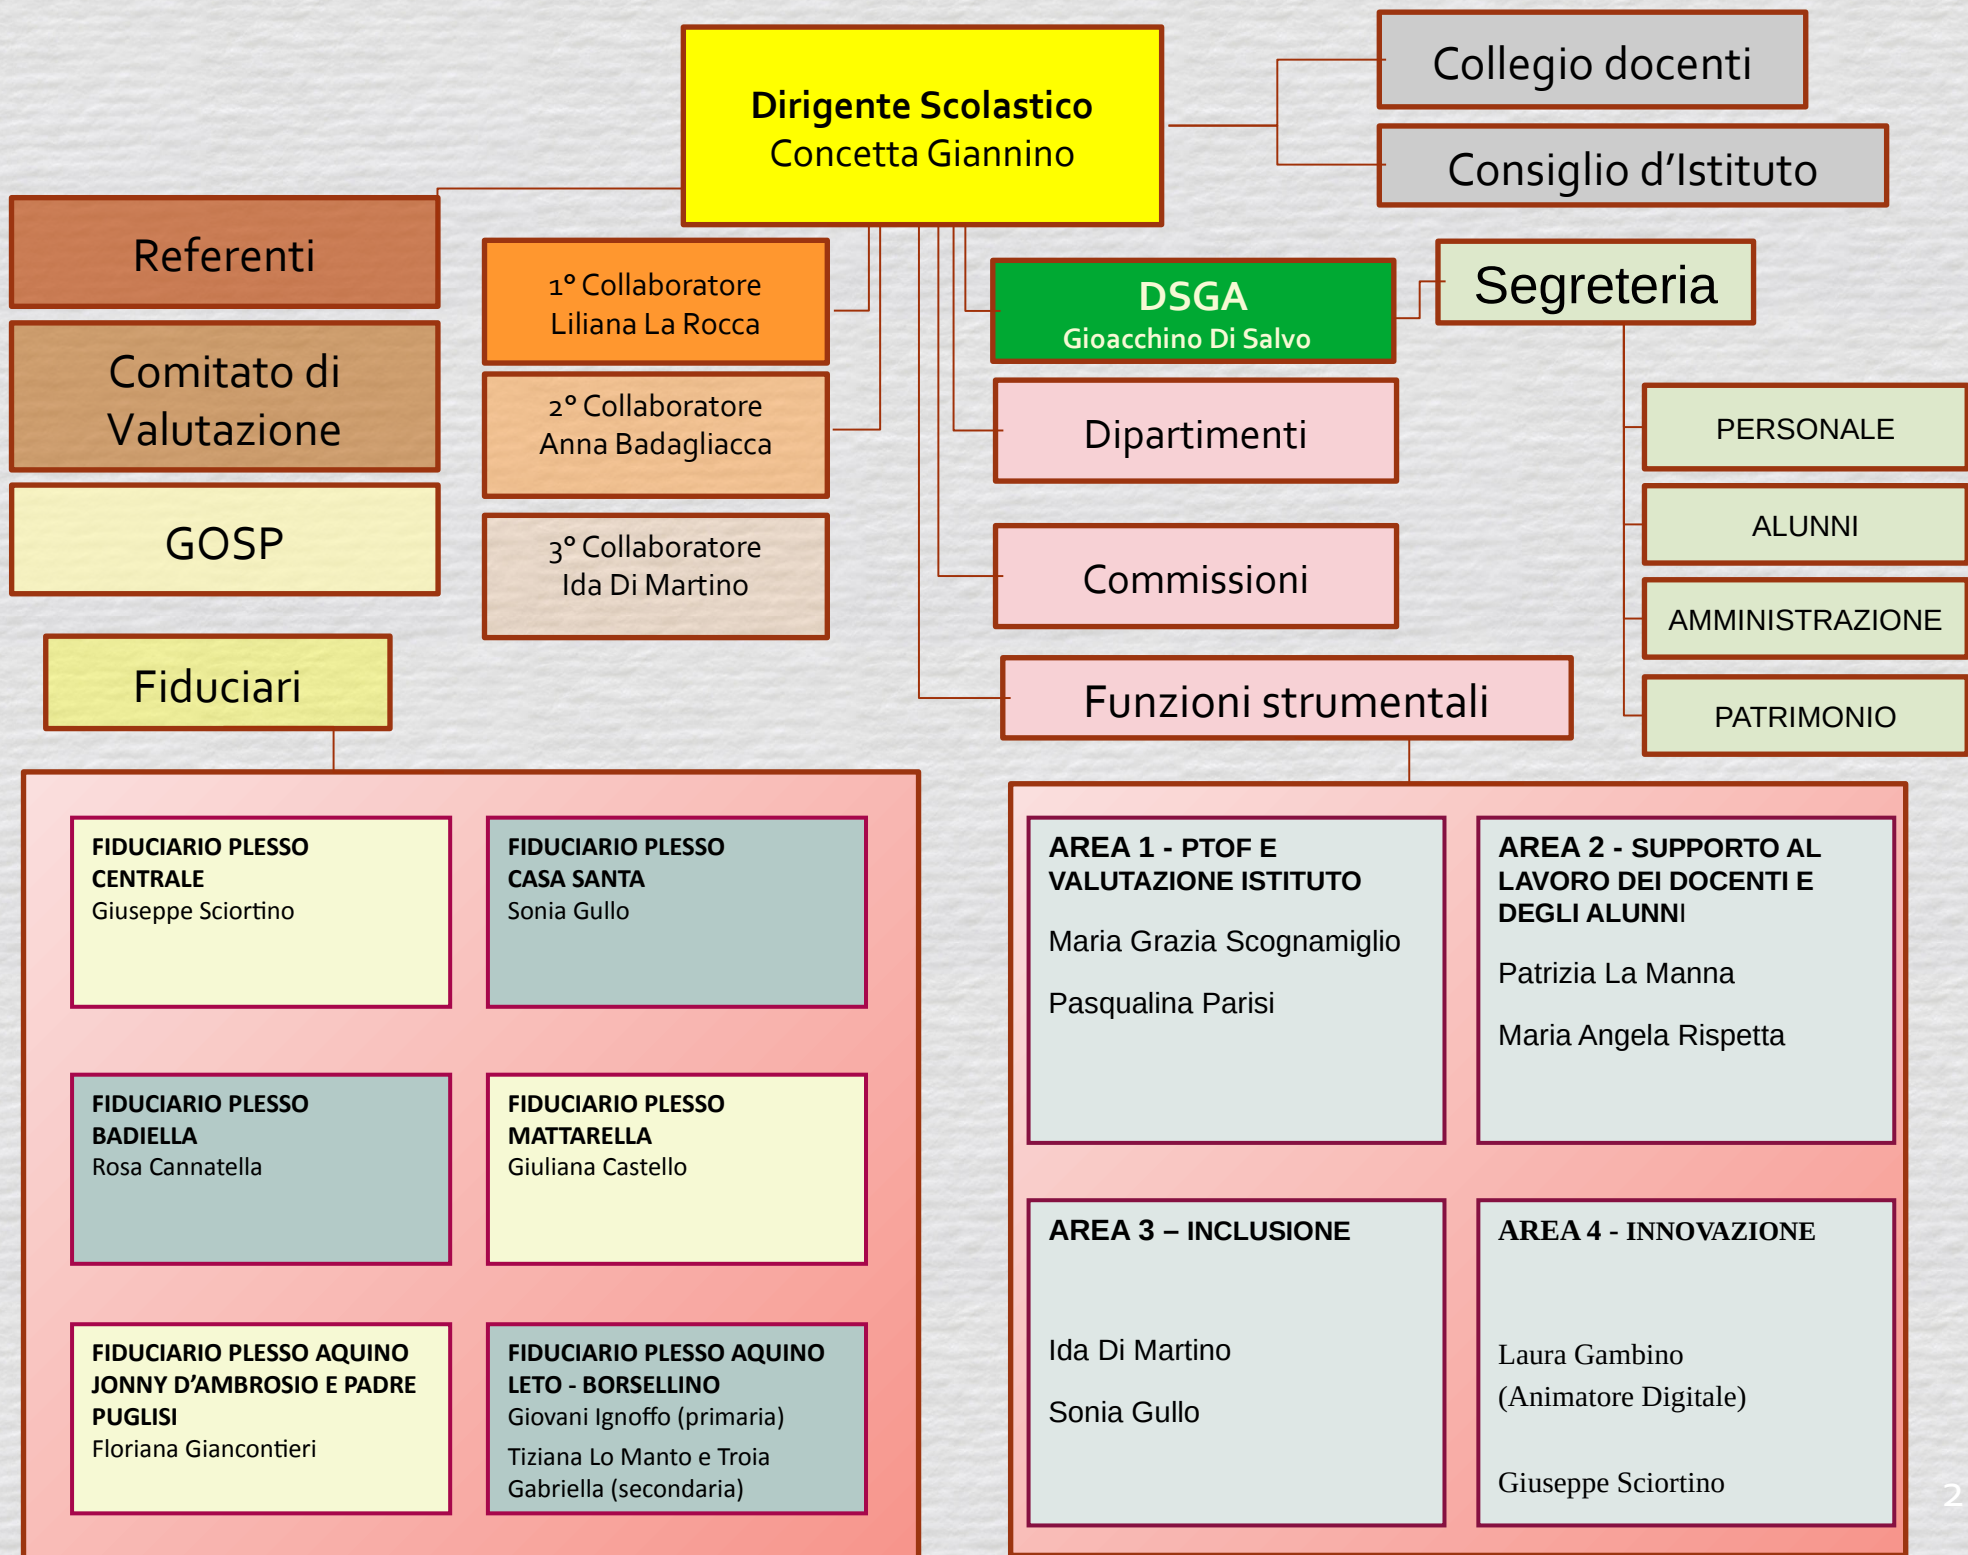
Dirigente Scolastico
Concetta Giannino

Collegio docenti

Consiglio d’Istituto

Referenti

Comitato di Valutazione

GOSP

1° Collaboratore
Liliana La Rocca

2° Collaboratore
Anna Badagliacca

3° Collaboratore
Ida Di Martino

DSGA
Gioacchino Di Salvo

Segreteria

Dipartimenti

Commissioni

Funzioni strumentali

PERSONALE

ALUNNI

AMMINISTRAZIONE

PATRIMONIO

Fiduciari

FIDUCIARIO PLESSO CENTRALE
Giuseppe Sciortino

FIDUCIARIO PLESSO CASA SANTA
Sonia Gullo

FIDUCIARIO PLESSO BADIELLA
Rosa Cannatella

FIDUCIARIO PLESSO MATTARELLA
Giuliana Castello

FIDUCIARIO PLESSO AQUINO JONNY D’AMBROSIO E PADRE PUGLISI
Floriana Giancontieri

FIDUCIARIO PLESSO AQUINO LETO - BORSELLINO
Giovani Ignoffo (primaria)
Tiziana Lo Manto e Troia Gabriella (secondaria)

AREA 1 - PTOF E VALUTAZIONE ISTITUTO
Maria Grazia Scognamiglio
Pasqualina Parisi

AREA 2 - SUPPORTO AL LAVORO DEI DOCENTI E DEGLI ALUNNI
Patrizia La Manna
Maria Angela Rispetta

AREA 3 – INCLUSIONE
Ida Di Martino
Sonia Gullo

AREA 4 - INNOVAZIONE
Laura Gambino
(Animatore Digitale)
Giuseppe Sciortino

2